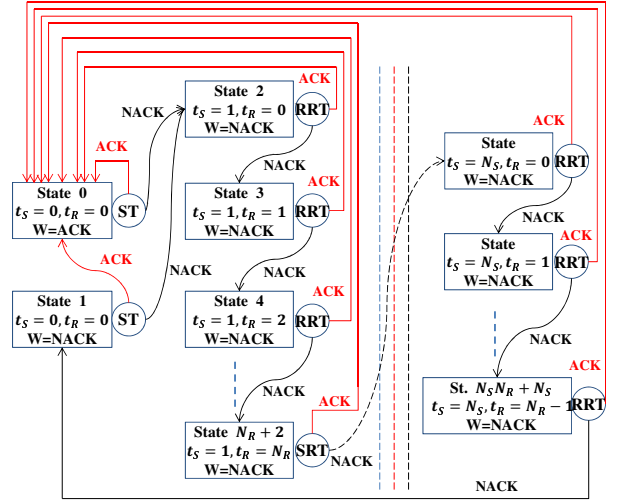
State 0
$t_S = 0, t_R = 0$
W=ACK
ST

ACK

State 1
$t_S = 0, t_R = 0$
W=NACK
ST

ACK

NACK

NACK

State 2
$t_S = 1, t_R = 0$
W=NACK
RRT

ACK

NACK

State 3
$t_S = 1, t_R = 1$
W=NACK
RRT

ACK

NACK

State 4
$t_S = 1, t_R = 2$
W=NACK
RRT

ACK

NACK

State $N_R + 2$
$t_S = 1, t_R = N_R$
W=NACK
SRT

ACK

NACK

State
$t_S = N_S, t_R = 0$
W=NACK
RRT

ACK

NACK

State
$t_S = N_S, t_R = 1$
W=NACK
RRT

ACK

NACK

St. $N_S N_R + N_S$
$t_S = N_S, t_R = N_R - 1$
W=NACK
RRT

ACK

NACK